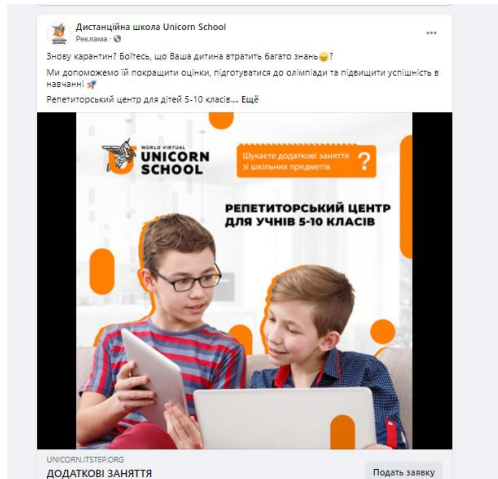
Дистанційна школа Unicorn School
Реклама · ⚙

Знову карантин? Боїтесь, що Ваша дитина втратить багато знань?
Ми допоможемо їй покращити оцінки, підготуватися до олімпіади та підвищити успішність в навчанні
Репетиторський центр для дітей 5-10 класів... Ещё

WORLD VIRTUAL UNICORN SCHOOL

Шукаєте додаткові заняття зі шкільних предметів

?

РЕПЕТИТОРСЬКИЙ ЦЕНТР ДЛЯ УЧНІВ 5-10 КЛАСІВ

UNICORN.ITSTEP.ORG
ДОДАТКОВІ ЗАНЯТТЯ
Подать заявку